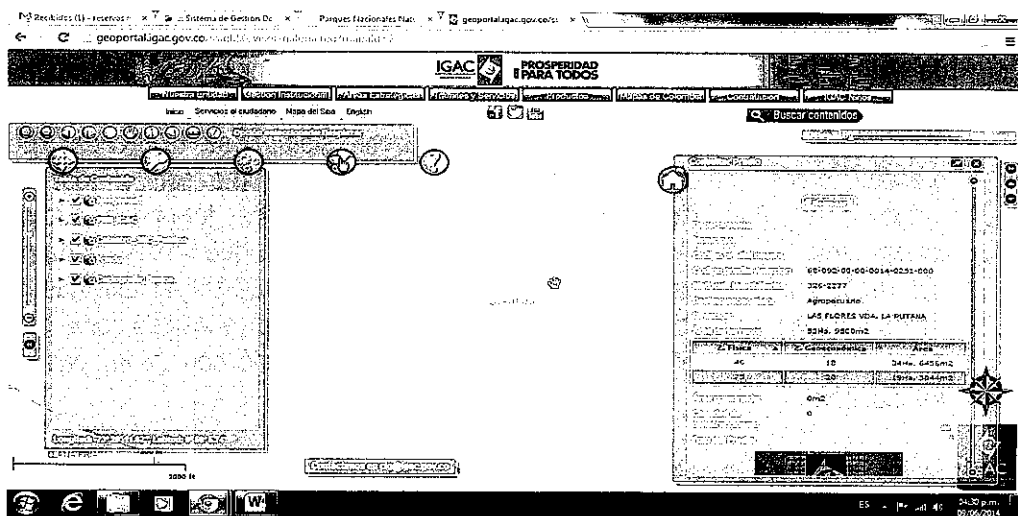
Recibidos (1) - reservas × Sistema de Gestion Do × Parques Nacionales Nat × geoportal.igac.gov.co/ss ×

geoportal.igac.gov.co

IGAC PROSPERIDAD PARA TODOS

Nuestra Entidad | Gestión Institucional | Áreas Estratégicas | Trámites y Servicios | Productos | Mapas de Colombia | Contratación | Otros Temas

Inicio Servicios al ciudadano Mapa del Sitio English

Buscar contenidos

00-000-00-00-0014-0251-000

326-2277

Agropecuario

LAS FLORES VDA. LA PUTANA

52Ha. 9800m2

| Z. Física | Z. Geoeconómica | Área |
|---|---|---|
| 46 | 18 | 34Ha. 6456m2 |
| | 20 | 18Ha. 3344m2 |

0m2

0

2000 ft

ES 04:30 p.m. 09/06/2014